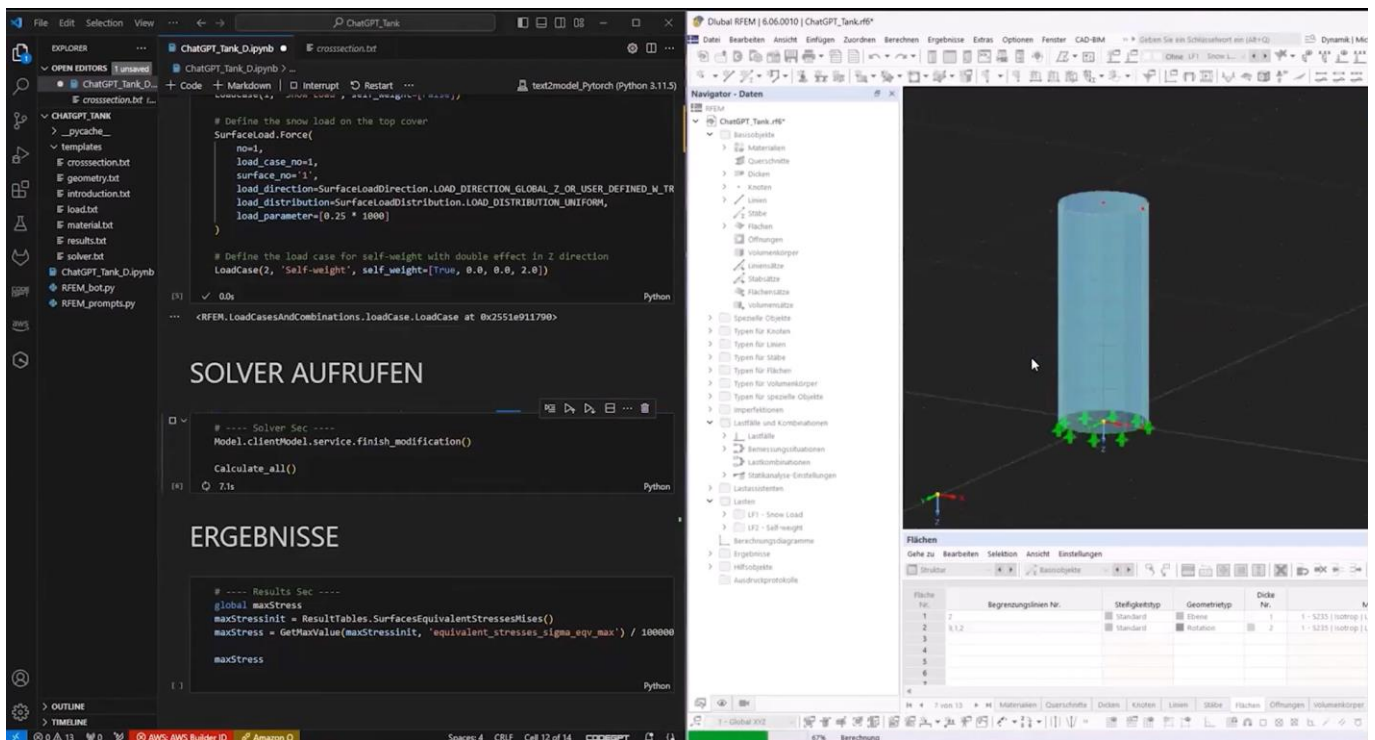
File Edit Selection View ··· ← → ChatGPT_Tank

EXPLORER ···
OPEN EDITORS 1 unsaved
ChatGPT_Tank_D...
crosssection.txt
CHATGPT_TANK
> _pycache_
templates
crosssection.txt
geometry.txt
introduction.txt
load.txt
material.txt
results.txt
solver.txt
ChatGPT_Tank_D.ipynb
RFEM_bot.py
RFEM_prompts.py

ChatGPT_Tank_D.ipynb ● crosssection.txt
ChatGPT_Tank_D.ipynb >
+ Code + Markdown | Interrupt Restart ··· text2model_Pytorch (Python 3.11.5)

LoadCase(1, 'Snow Load', self_weight=[False])

# Define the snow load on the top cover
SurfaceLoad.Force(
    no=1,
    load_case_no=1,
    surface_no='1',
    load_direction=SurfaceLoadDirection.LOAD_DIRECTION_GLOBAL_Z_OR_USER_DEFINED_W_TR
    load_distribution=SurfaceLoadDistribution.LOAD_DISTRIBUTION_UNIFORM,
    load_parameter=[0.25 * 1000]
)

# Define the load case for self-weight with double effect in Z direction
LoadCase(2, 'Self-weight', self_weight=[True, 0.0, 0.0, 2.0])

[5] ✓ 0.0s Python

··· <RFEM.LoadCasesAndCombinations.loadCase.LoadCase at 0x2551e911790>

SOLVER AUFRUFEN

# ---- Solver Sec ----
Model.clientModel.service.finish_modification()

Calculate_all()

[4] 7.1s Python

ERGEBNISSE

# ---- Results Sec ----
global maxStress
maxStressinit = ResultTables.SurfacesEquivalentStressesMises()
maxStress = GetMaxValue(maxStressinit, 'equivalent_stresses_sigma_eqv_max') / 100000

maxStress

[ ] Python

> OUTLINE
> TIMELINE
⊗ 0 ⚠ 13 0 AWS: AWS Builder ID Amazon Q Spaces: 4 CRLF Cell 12 of 14 CODEGPT

Dlubal RFEM | 6.06.0010 | ChatGPT_Tank.rf6*
Datei Bearbeiten Ansicht Einfügen Zuordnen Berechnen Ergebnisse Extras Optionen Fenster CAD-BIM Geben Sie ein Schlüsselwort ein (Alt+Q) Dynamik | Mi
Ohne LF1 Snow L...

Navigator - Daten
RFEM
ChatGPT_Tank.rf6*
Basisobjekte
Materialien
Querschnitte
Dicken
Knoten
Linien
Stäbe
Flächen
Öffnungen
Volumenkörper
Liniensätze
Stabsätze
Flächensätze
Volumensätze
Spezielle Objekte
Typen für Knoten
Typen für Linien
Typen für Stäbe
Typen für Flächen
Typen für Volumenkörper
Typen für spezielle Objekte
Imperfektionen
Lastfälle und Kombinationen
Lastfälle
Bemessungssituationen
Lastkombinationen
Statikanalyse-Einstellungen
Lastassistenten
Lasten
LF1 - Snow Load
LF2 - Self-weight
Berechnungsdiagramme
Ergebnisse
Hilfsobjekte
Ausdruckprotokolle

Flächen
Gehe zu Bearbeiten Selektion Ansicht Einstellungen
Struktur Basisobjekte

| Fläche Nr. | Begrenzungslinien Nr. | Steifigkeitstyp | Geometrietyp | Dicke Nr. | M |
|---|---|---|---|---|---|
| 1 | 2 | Standard | Ebene | 1 | 1 - S235 \| Isotrop \| L |
| 2 | 3,1,2 | Standard | Rotation | 2 | 1 - S235 \| Isotrop \| L |
| 3 | | | | | |
| 4 | | | | | |
| 5 | | | | | |
| 6 | | | | | |

7 von 13 Materialien Querschnitte Dicken Knoten Linien Stäbe Flächen Öffnungen Volumenkörper
1 - Global XYZ
67% Berechnung